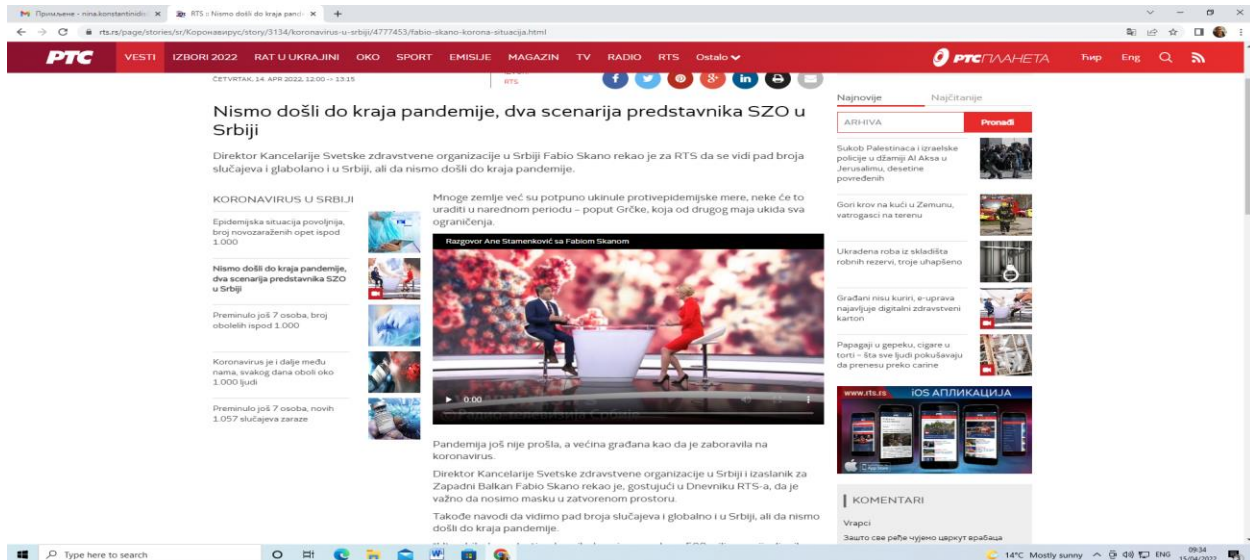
Примљене - nina.konstantinidis ×
RTS :: Nismo došli do kraja pand ×
rts.rs/page/stories/sr/Коронавирус/story/3134/koronavirus-u-srbiji/4777453/fabio-skano-korona-situacija.html

РТС VESTI IZBORI 2022 RAT U UKRAJINI OKO SPORT EMISIJE MAGAZIN TV RADIO RTS Ostalo
РТС ПЛАНЕТА Ћир Eng

ČETVRTAK, 14. APR 2022, 12:00 -> 13:15

Nismo došli do kraja pandemije, dva scenarija predstavnika SZO u Srbiji

Direktor Kancelarije Svetske zdravstvene organizacije u Srbiji Fabio Skano rekao je za RTS da se vidi pad broja slučajeva i glabolano i u Srbiji, ali da nismo došli do kraja pandemije.

KORONAVIRUS U SRBIJI

Epidemijska situacija povoljnija, broj novozaraženih opet ispod 1.000

Nismo došli do kraja pandemije, dva scenarija predstavnika SZO u Srbiji

Preminulo još 7 osoba, broj obolelih ispod 1.000

Koronavirus je i dalje među nama, svakog dana oboli oko 1.000 ljudi

Preminulo još 7 osoba, novih 1.057 slučajeva zaraze

Mnoge zemlje već su potpuno ukinule protivepidemijske mere, neke će to uraditi u narednom periodu – poput Grčke, koja od drugog maja ukida sva ograničenja.

Razgovor Ane Stamenković sa Fabiom Skanom

0:00

Pandemija još nije prošla, a većina građana kao da je zaboravila na koronavirus.

Direktor Kancelarije Svetske zdravstvene organizacije u Srbiji i izaslanik za Zapadni Balkan Fabio Skano rekao je, gostujući u Dnevniku RTS-a, da je važno da nosimo masku u zatvorenom prostoru.

Takođe navodi da vidimo pad broja slučajeva i globalno i u Srbiji, ali da nismo došli do kraja pandemije.

Najnovije Najčitanije
ARHIVA Pronađi

Sukob Palestinaca i izraelske policije u džamiji Al Aksa u Jerusalimu, desetine povređenih

Gori krov na kući u Zemunu, vatrogasci na terenu

Ukradena roba iz skladišta robnih rezervi, troje uhapšeno

Građani nisu kuriri, e-uprava najavljuje digitalni zdravstveni karton

Papagaji u gepeku, cigare u torti – šta sve ljudi pokušavaju da prenesu preko carine

www.rts.rs iOS АПЛИКАЦИЈА

KOMENTARI
Vrapci
Зашто све реље чујемо царкут врабаца

Type here to search
14°C Mostly sunny ENG 09:34 15/04/2022